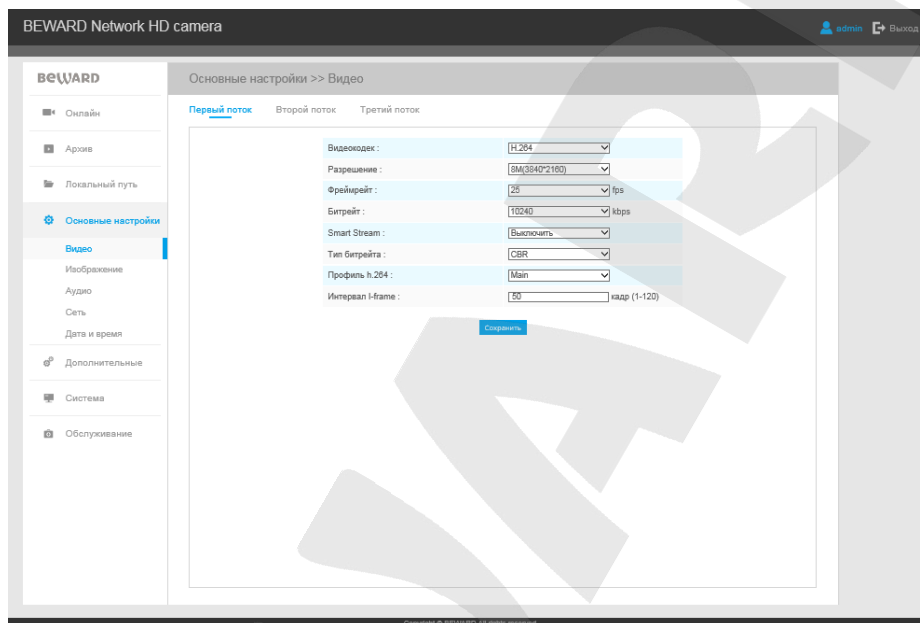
BEWARD Network HD camera

admin Выход

BEWARD

Онлайн

Архив

Локальный путь

Основные настройки

Видео

Изображение

Аудио

Сеть

Дата и время

Дополнительные

Система

Обслуживание

Основные настройки >> Видео

Первый поток Второй поток Третий поток

| | |
|---|---|
| Видеокодек : | H.264 |
| Разрешение : | 8M(3840*2160) |
| Фреймрейт : | 25 fps |
| Битрейт : | 10240 kbps |
| Smart Stream : | Выключить |
| Тип битрейта : | CBR |
| Профиль h.264 : | Main |
| Интервал I-frame : | 50 кадр (1-120) |

Сохранить

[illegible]